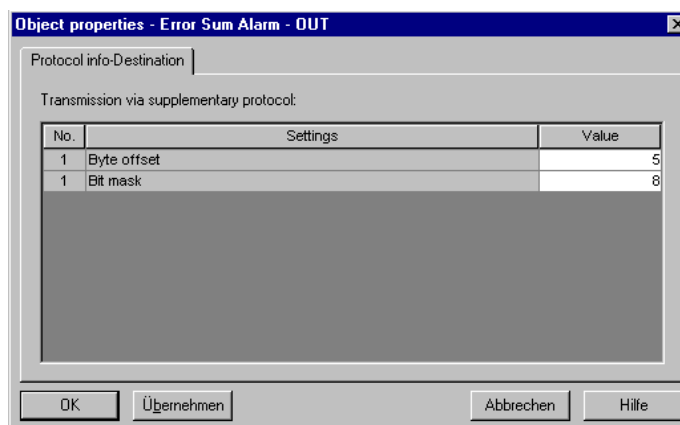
Object properties - Error Sum Alarm - OUT

Protocol info-Destination

Transmission via supplementary protocol:

| No. | Settings | Value |
|---|---|---|
| 1 | Byte offset | 5 |
| 1 | Bit mask | 8 |

OK
Übernehmen
Abbrechen
Hilfe